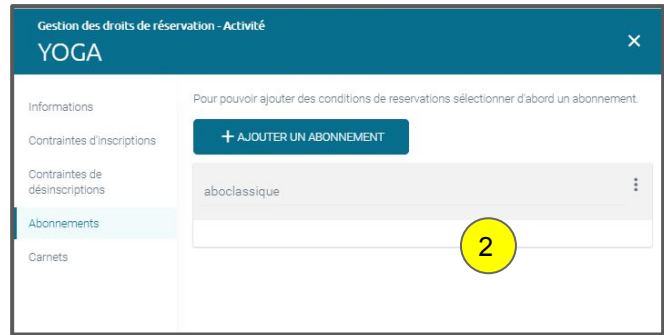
Gestion des droits de réservation - Activité

YOGA

×

Informations

Contraintes d'inscriptions

Contraintes de désinscriptions

Abonnements

Carnets

Pour pouvoir ajouter des conditions de reservations sélectionner d'abord un abonnement.

+ AJOUTER UN ABONNEMENT

aboclassique

2